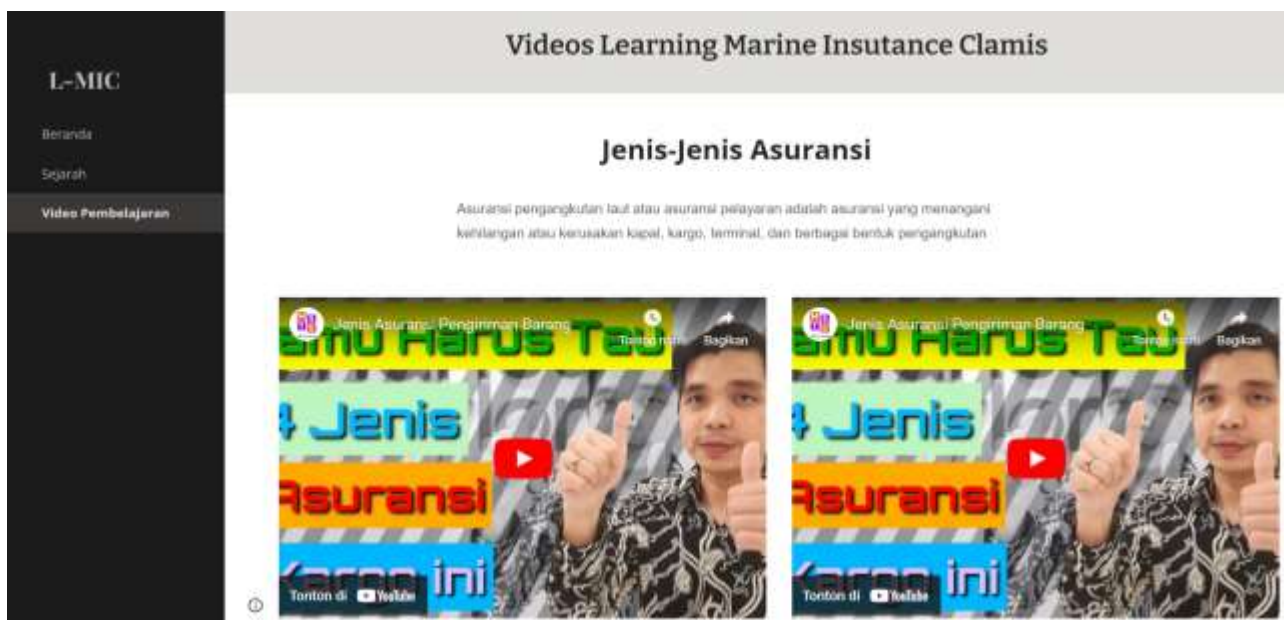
L-MIC

Beranda

Sejarah

Video Pembelajaran

Videos Learning Marine Insutance Clamis

Jenis-Jenis Asuransi

Asuransi pengangkutan laut atau asuransi pelayaran adalah asuransi yang menangani kehilangan atau kerusakan kapal, kargo, terminal, dan berbagai bentuk pengangkutan

Jenis Asuransi Pengiriman Barang

Tonton nanti

Bagikan

amu Harus Tau

4 Jenis

Asuransi

Karna ini

Tonton di YouTube

Jenis Asuransi Pengiriman Barang

Tonton nanti

Bagikan

amu Harus Tau

4 Jenis

Asuransi

Karna ini

Tonton di YouTube